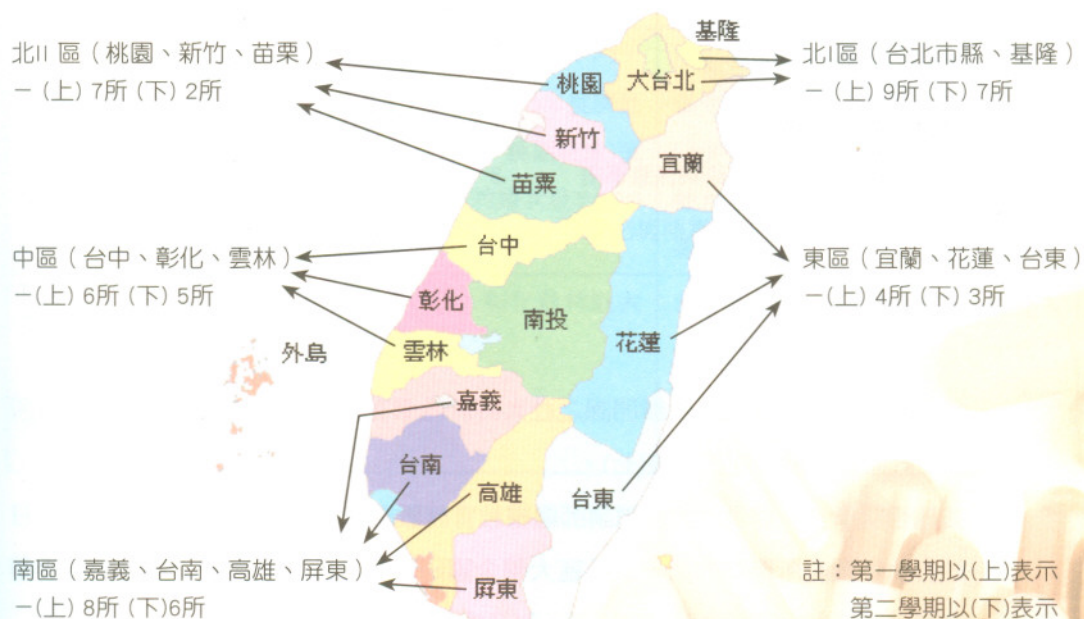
北II 區（桃園、新竹、苗栗）
一（上）7所（下）2所

基隆
北I區（台北市縣、基隆）
一（上）9所（下）7所

桃園
大台北
新竹
苗栗
宜蘭

中區（台中、彰化、雲林）
一(上) 6所（下）5所

台中
彰化
南投
雲林
外島
花蓮

東區（宜蘭、花蓮、台東）
一(上) 4所（下）3所

嘉義
台南
高雄
台東

南區（嘉義、台南、高雄、屏東）
一(上) 8所 (下)6所

屏東

註：第一學期以(上)表示
第二學期以(下)表示